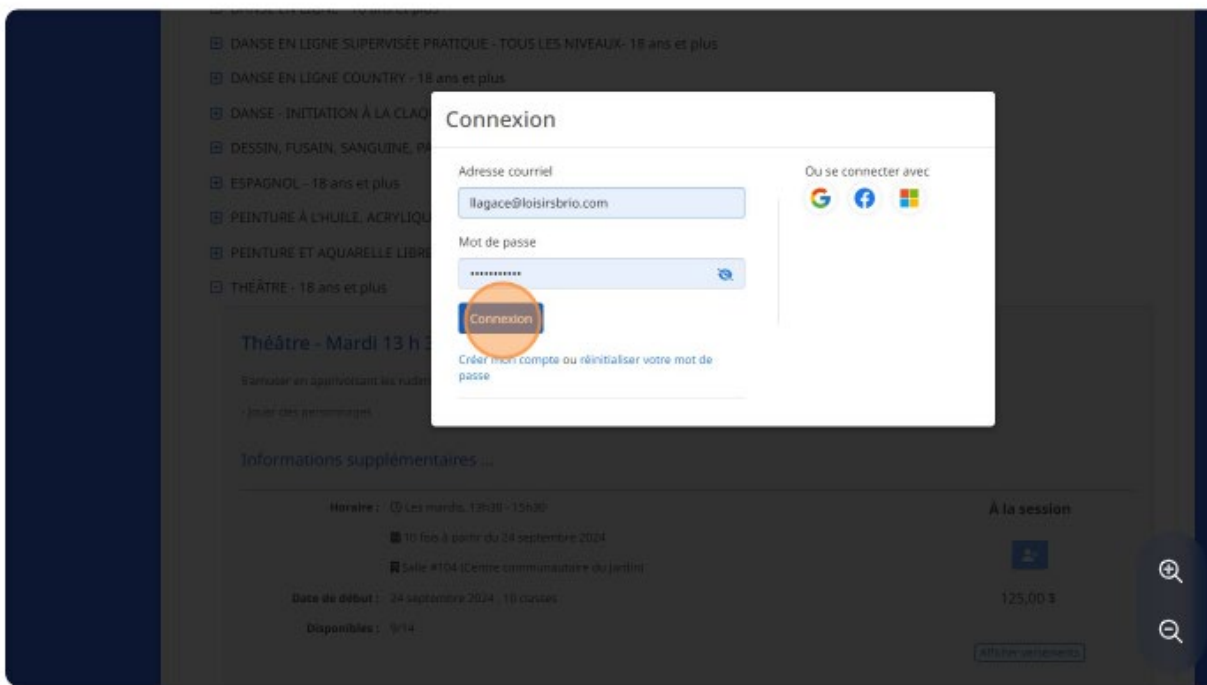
DANSE EN LIGNE SUPERVISÉE PRATIQUE - TOUS LES NIVEAUX- 18 ans et plus
DANSE EN LIGNE COUNTRY - 18 ans et plus
DANSE - INITIATION À LA CLAQ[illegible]
DESSIN, FUSAIN, SANGUINE, P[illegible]
ESPAGNOL - 18 ans et plus
PEINTURE À L'HUILE, ACRYLIQU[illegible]
PEINTURE ET AQUARELLE LIBR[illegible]
THÉÂTRE - 18 ans et plus

Théâtre - Mardi 13 h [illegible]

S'amuser en apprivoisant les rudi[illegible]

- Jouer des personnages

Informations supplémentaires ...

Horaire : Les mardis, 13h30 - 15h30
10 fois à partir du 24 septembre 2024
Salle #104 (Centre communautaire du Jardin)
Date de début : 24 septembre 2024 , 10 cours
Disponibles : 9/14

À la session
125,00 $
Afficher seulement

Connexion

Adresse courriel
llagace@loisirsbrio.com
Mot de passe
••••••••••••
Connexion
Créer mon compte ou réinitialiser votre mot de passe

Ou se connecter avec